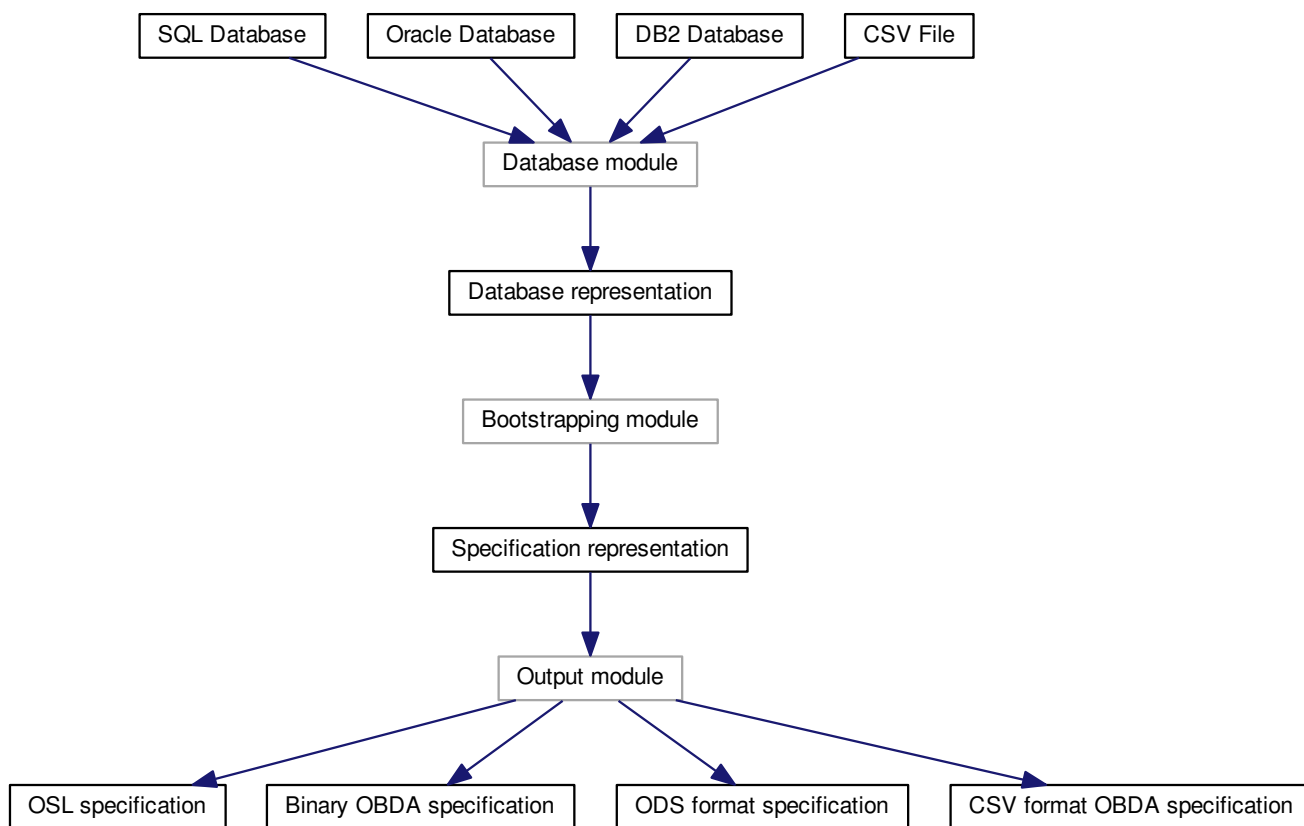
SQL Database
Oracle Database
DB2 Database
CSV File

Database module

Database representation

Bootstrapping module

Specification representation

Output module

OSL specification
Binary OBDA specification
ODS format specification
CSV format OBDA specification